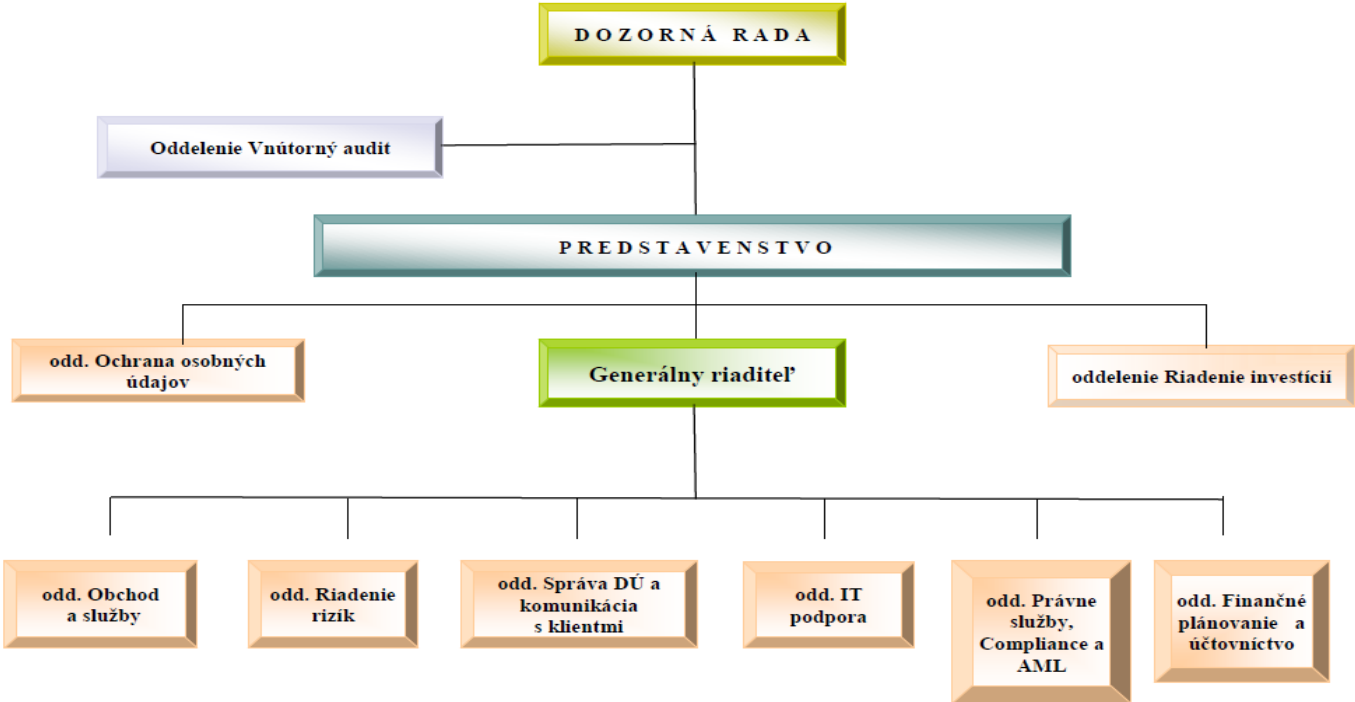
DOZORNÁ RADA

Oddelenie Vnútorný audit

PREDSTAVENSTVO

odd. Ochrana osobných údajov

Generálny riaditeľ

oddelenie Riadenie investícií

odd. Obchod a služby

odd. Riadenie rizík

odd. Správa DÚ a komunikácia s klientmi

odd. IT podpora

odd. Právne služby, Compliance a AML

odd. Finančné plánovanie a účtovníctvo